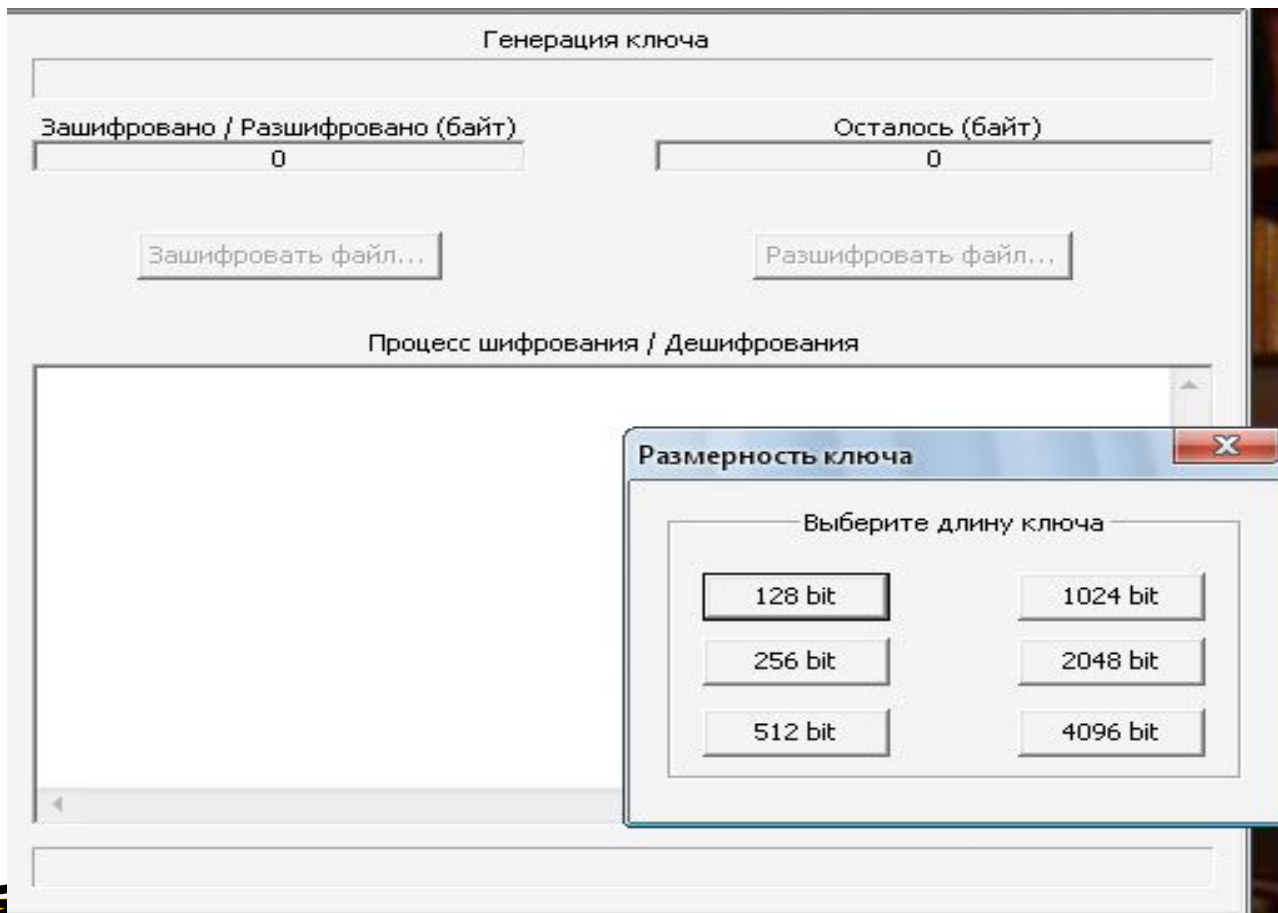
Генерация ключа

Зашифровано / Расшифровано (байт)
0

Осталось (байт)
0

Зашифровать файл...

Расшифровать файл...

Процесс шифрования / Дешифрования

Размерность ключа

Выберите длину ключа

128 bit

1024 bit

256 bit

2048 bit

512 bit

4096 bit